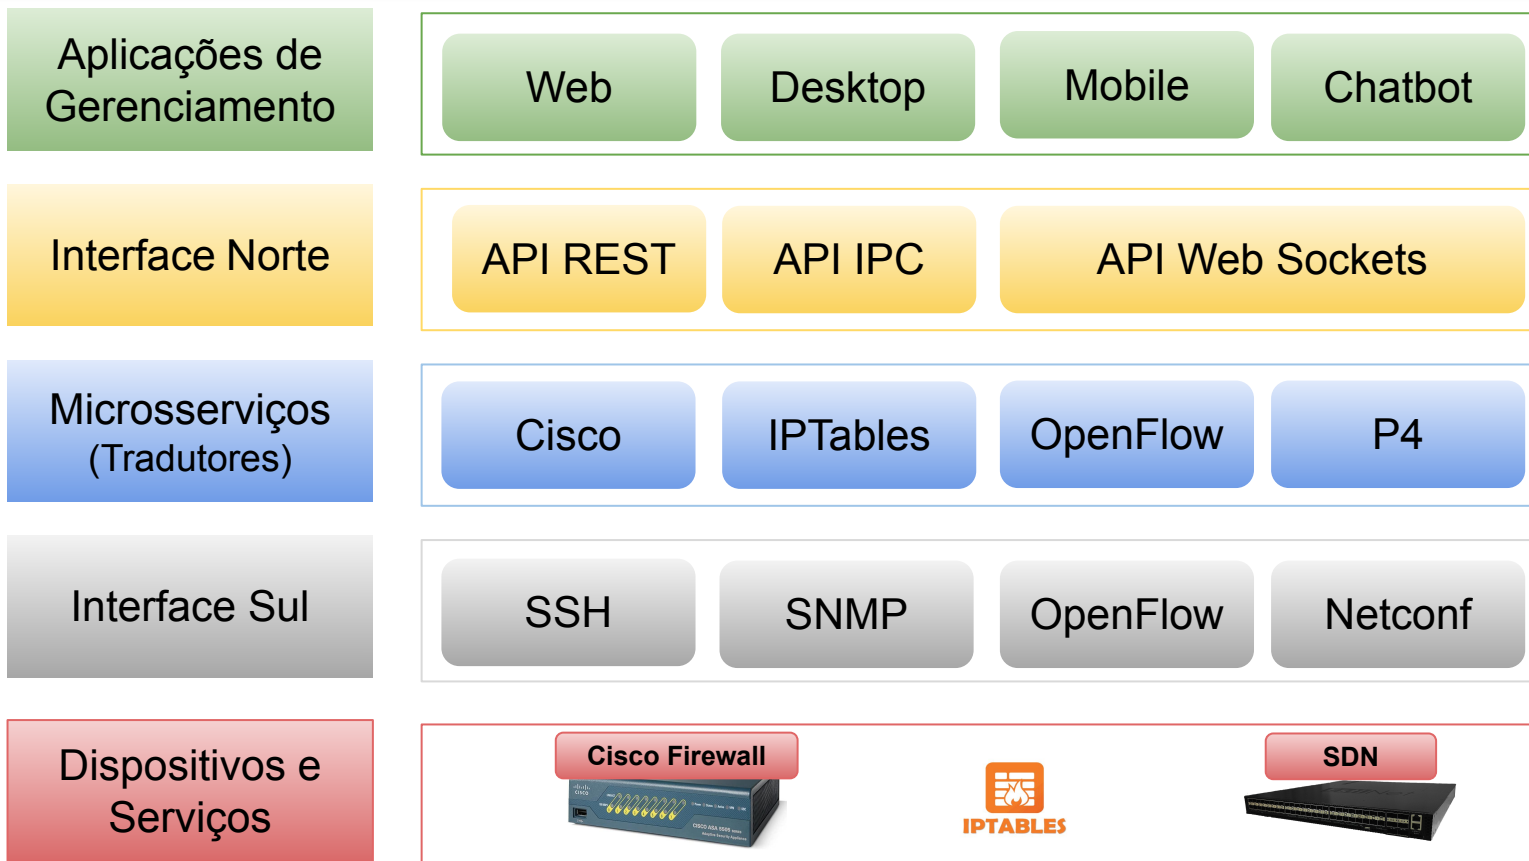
Aplicações de Gerenciamento

Web

Desktop

Mobile

Chatbot

Interface Norte

API REST

API IPC

API Web Sockets

Microsserviços (Tradutores)

Cisco

IPTables

OpenFlow

P4

Interface Sul

SSH

SNMP

OpenFlow

Netconf

Dispositivos e Serviços

Cisco Firewall

IPTABLES

SDN